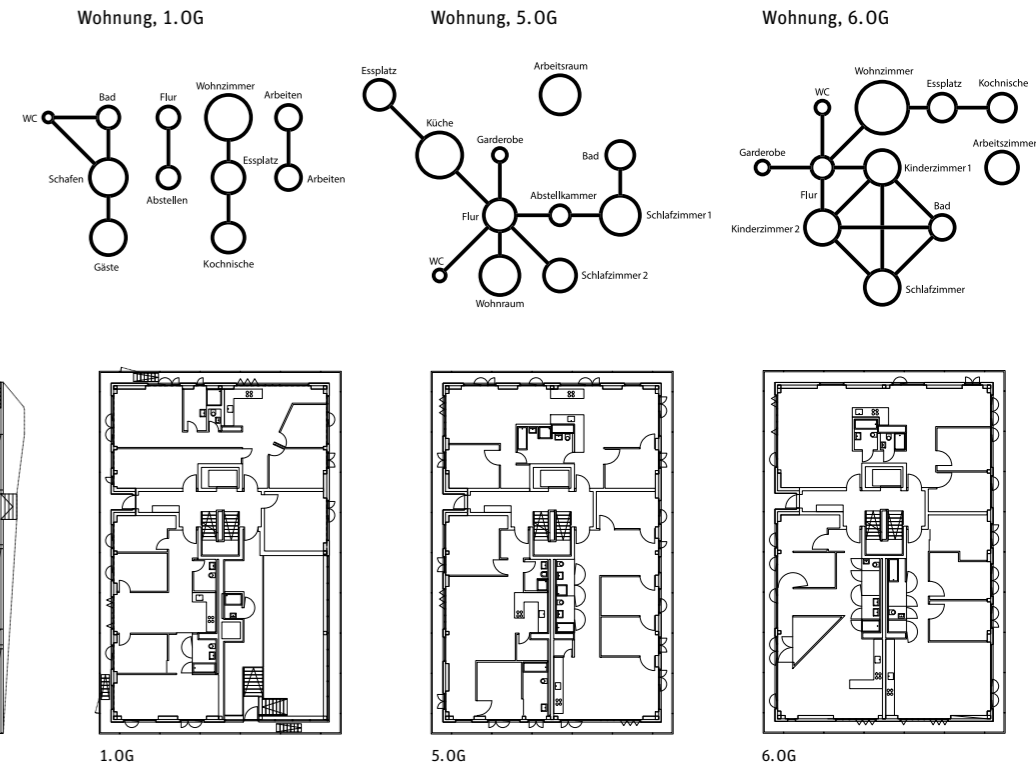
Wohnung, 1.OG

Wohnung, 5.OG

Wohnung, 6.OG

WC
Bad
Schafen
Gäste
Flur
Abstellen
Wohnzimmer
Essplatz
Kochnische
Arbeiten
Arbeiten

Essplatz
Arbeitsraum
Küche
Garderobe
Bad
Abstellkammer
Flur
Schlafzimmer 1
WC
Wohnraum
Schlafzimmer 2

Wohnzimmer
Essplatz
Kochnische
WC
Arbeitszimmer
Garderobe
Kinderzimmer 1
Flur
Bad
Kinderzimmer 2
Schlafzimmer

1.OG

5.OG

6.OG